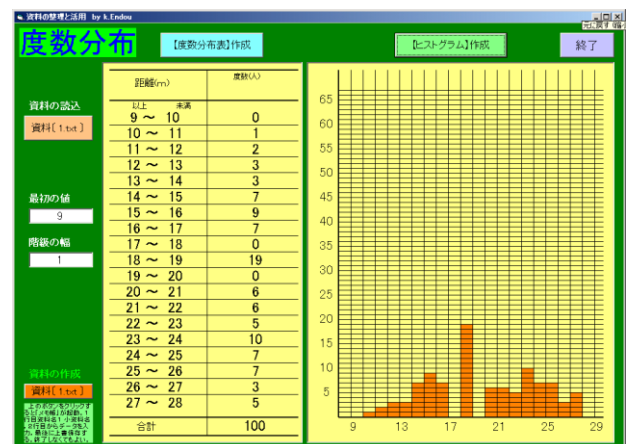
資料の整理と活用 by k.Endou

度数分布

【度数分布表】作成

【ヒストグラム】作成

終了

資料の読込

資料[ 1.txt ]

最初の値

9

階級の幅

1

資料の作成

資料[ 1.txt ]

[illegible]

| 距離(m) 以上 未満 | 度数(人) |
|---|---|
| 9 ～ 10 | 0 |
| 10 ～ 11 | 1 |
| 11 ～ 12 | 2 |
| 12 ～ 13 | 3 |
| 13 ～ 14 | 3 |
| 14 ～ 15 | 7 |
| 15 ～ 16 | 9 |
| 16 ～ 17 | 7 |
| 17 ～ 18 | 0 |
| 18 ～ 19 | 19 |
| 19 ～ 20 | 0 |
| 20 ～ 21 | 6 |
| 21 ～ 22 | 6 |
| 22 ～ 23 | 5 |
| 23 ～ 24 | 10 |
| 24 ～ 25 | 7 |
| 25 ～ 26 | 7 |
| 26 ～ 27 | 3 |
| 27 ～ 28 | 5 |
| 合計 | 100 |

65
60
55
50
45
40
35
30
25
20
15
10
5

9 13 17 21 25 29